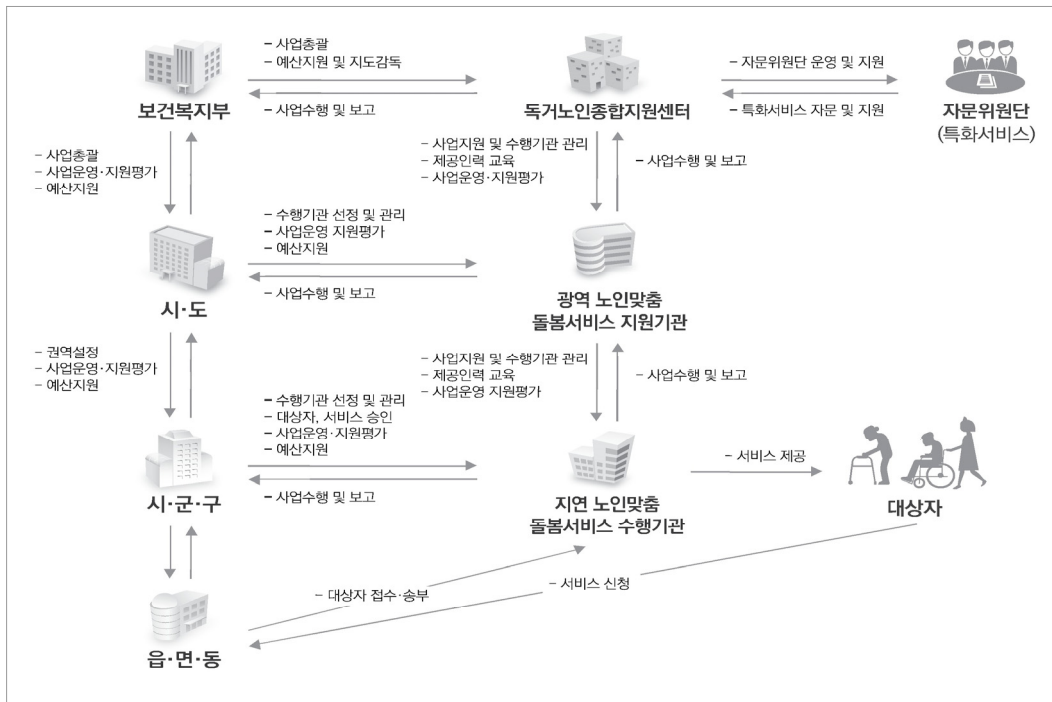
보건복지부

- 사업총괄
- 예산지원 및 지도감독

- 사업수행 및 보고

독거노인종합지원센터

- 자문위원단 운영 및 지원

- 특화서비스 자문 및 지원

자문위원단
(특화서비스)

- 사업총괄
- 사업운영·지원평가
- 예산지원

- 사업지원 및 수행기관 관리
- 제공인력 교육
- 사업운영·지원평가

- 사업수행 및 보고

- 수행기관 선정 및 관리
- 사업운영 지원평가
- 예산지원

- 사업수행 및 보고

시·도

광역 노인맞춤
돌봄서비스 지원기관

- 권역설정
- 사업운영·지원평가
- 예산지원

- 사업지원 및 수행기관 관리
- 제공인력 교육
- 사업운영 지원평가

- 사업수행 및 보고

- 수행기관 선정 및 관리
- 대상자, 서비스 승인
- 사업운영·지원평가
- 예산지원

- 사업수행 및 보고

시·군·구

지연 노인맞춤
돌봄서비스 수행기관

- 서비스 제공

대상자

- 대상자 접수·송부

- 서비스 신청

읍·면·동